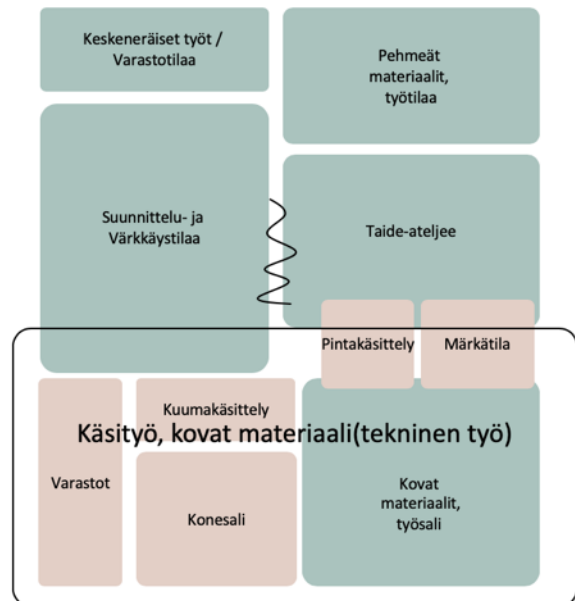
Keskeneräiset työt / Varastotilaa

Pehmeät materiaalit, työtilaa

Suunnittelu- ja Värkkäystilaa

Taide-ateljee

Pintakäsittely

Märkätila

Kuumakäsittely

Käsityö, kovat materiaali(tekninen työ)

Varastot

Konesali

Kovat materiaalit, työsali